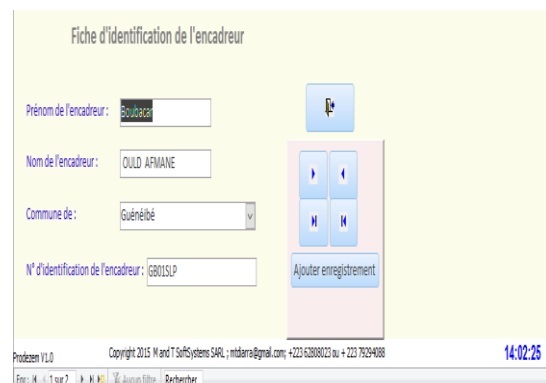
Fiche d'identification de l'encadreur

Prénom de l'encadreur : Boubacar

Nom de l'encadreur : OULD AFMANE

Commune de : Guénéibé

N° d'identification de l'encadreur : GB01SLP

Ajouter enregistrement

Prodezem V1.0

Copyright 2015 M and T SoftSystems SARL ; mtdiarra@gmail.com; +223 62808023 ou + 223 79294088

14:02:25

Enr : 1 sur 2 Aucun filtre Rechercher